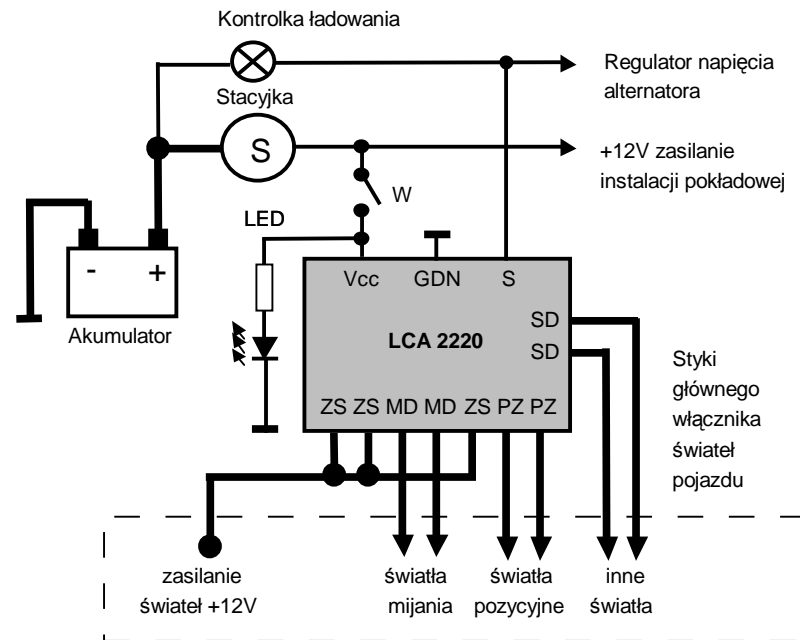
Kontrolka ładowania

Regulator napięcia alternatora

Stacyjka

S

+12V zasilanie instalacji pokładowej

W

LED

Vcc GDN S

-  +

Akumulator

LCA 2220

SD
SD

Styki głównego włącznika świateł pojazdu

ZS ZS MD MD ZS PZ PZ

zasilanie świateł +12V

światła mijania

światła pozycyjne

inne światła